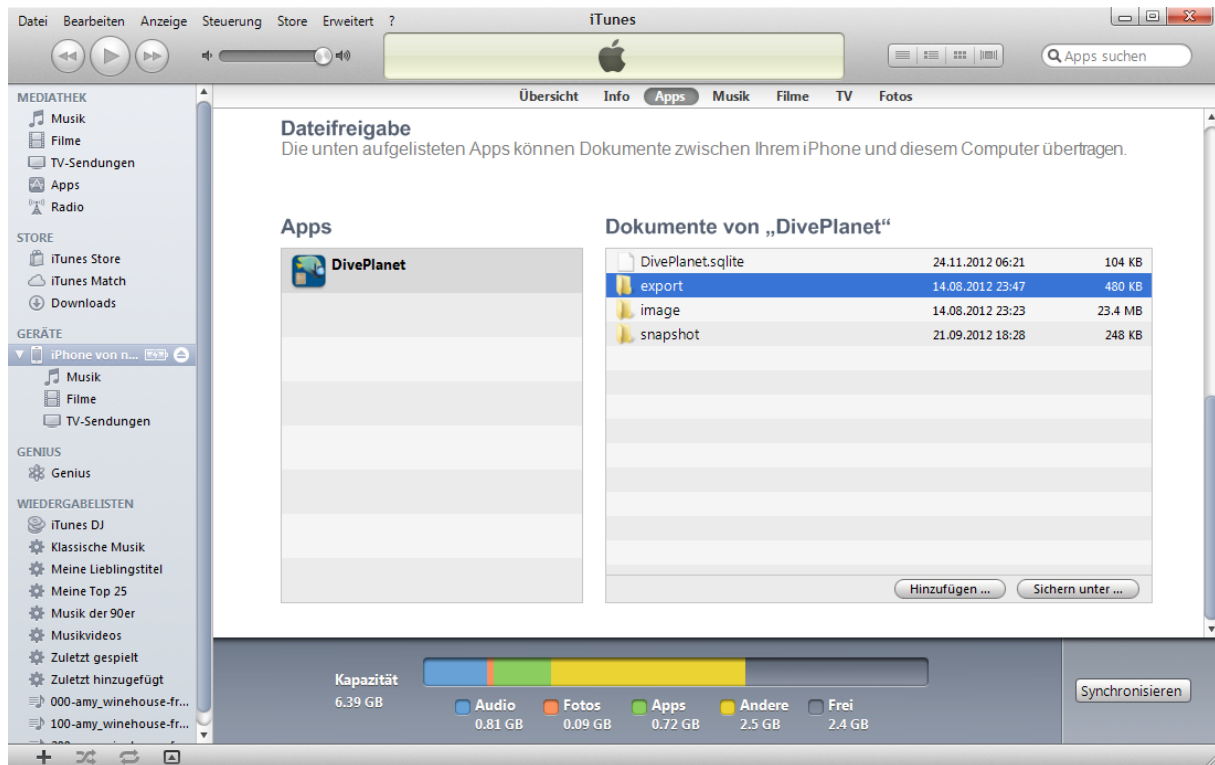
Datei Bearbeiten Anzeige Steuerung Store Erweitert ?

iTunes

Apps suchen

MEDIATHEK
Musik
Filme
TV-Sendungen
Apps
Radio

STORE
iTunes Store
iTunes Match
Downloads

GERÄTE
iPhone von n...
Musik
Filme
TV-Sendungen

GENIUS
Genius

WIEDERGABELISTEN
iTunes DJ
Klassische Musik
Meine Lieblingstitel
Meine Top 25
Musik der 90er
Musikvideos
Zuletzt gespielt
Zuletzt hinzugefügt
000-amy_winehouse-fr...
100-amy_winehouse-fr...

Übersicht Info Apps Musik Filme TV Fotos

Dateifreigabe
Die unten aufgelisteten Apps können Dokumente zwischen Ihrem iPhone und diesem Computer übertragen.

Apps
DivePlanet

Dokumente von „DivePlanet“

| | | |
|---|---|---|
| DivePlanet.sqlite | 24.11.2012 06:21 | 104 KB |
| export | 14.08.2012 23:47 | 480 KB |
| image | 14.08.2012 23:23 | 23.4 MB |
| snapshot | 21.09.2012 18:28 | 248 KB |

Hinzufügen ... Sichern unter ...

Kapazität
6.39 GB

Audio 0.81 GB
Fotos 0.09 GB
Apps 0.72 GB
Andere 2.5 GB
Frei 2.4 GB

Synchronisieren